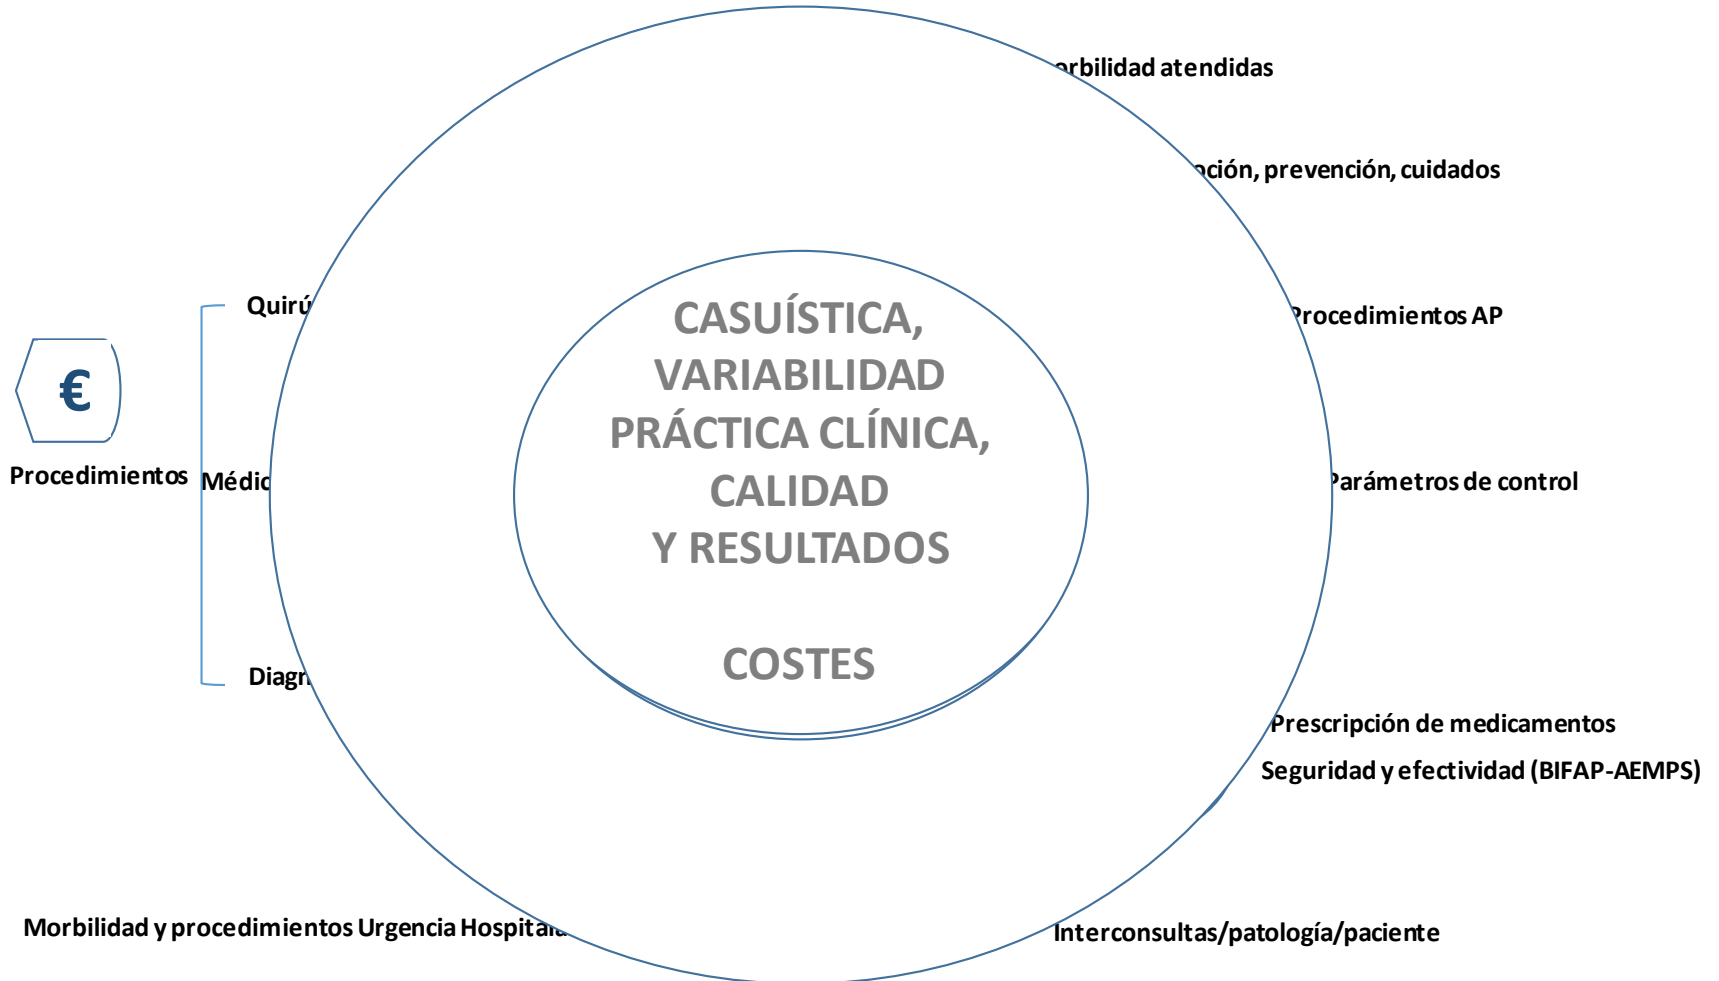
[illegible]rbilidad atendidas

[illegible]ción, prevención, cuidados

Quirú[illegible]

€

Procedimientos

Médic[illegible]

Diagn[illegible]

CASUÍSTICA, VARIABILIDAD PRÁCTICA CLÍNICA, CALIDAD Y RESULTADOS

COSTES

Procedimientos AP

Parámetros de control

Prescripción de medicamentos

Seguridad y efectividad (BIFAP-AEMPS)

Morbilidad y procedimientos Urgencia Hospital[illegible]

Interconsultas/patología/paciente